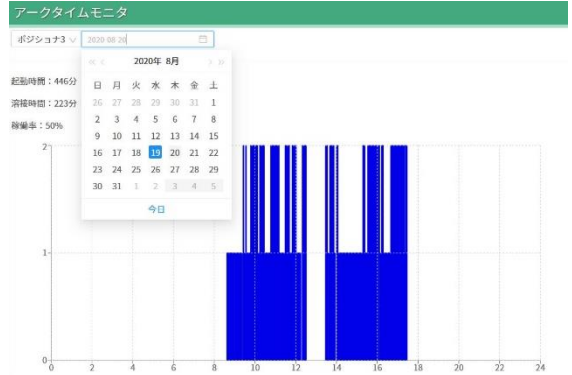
アークタイムモニタ

ポジショナ3

2020 08 20

起動時間：446分

溶接時間：223分

稼働率：50%

2020年 8月

| 日 | 月 | 火 | 水 | 木 | 金 | 土 |
|---|---|---|---|---|---|---|
| 26 | 27 | 28 | 29 | 30 | 31 | 1 |
| 2 | 3 | 4 | 5 | 6 | 7 | 8 |
| 9 | 10 | 11 | 12 | 13 | 14 | 15 |
| 16 | 17 | 18 | 19 | 20 | 21 | 22 |
| 23 | 24 | 25 | 26 | 27 | 28 | 29 |
| 30 | 31 | 1 | 2 | 3 | 4 | 5 |

今日

2
1
0

0 2 4 6 8 10 12 14 16 18 20 22 24